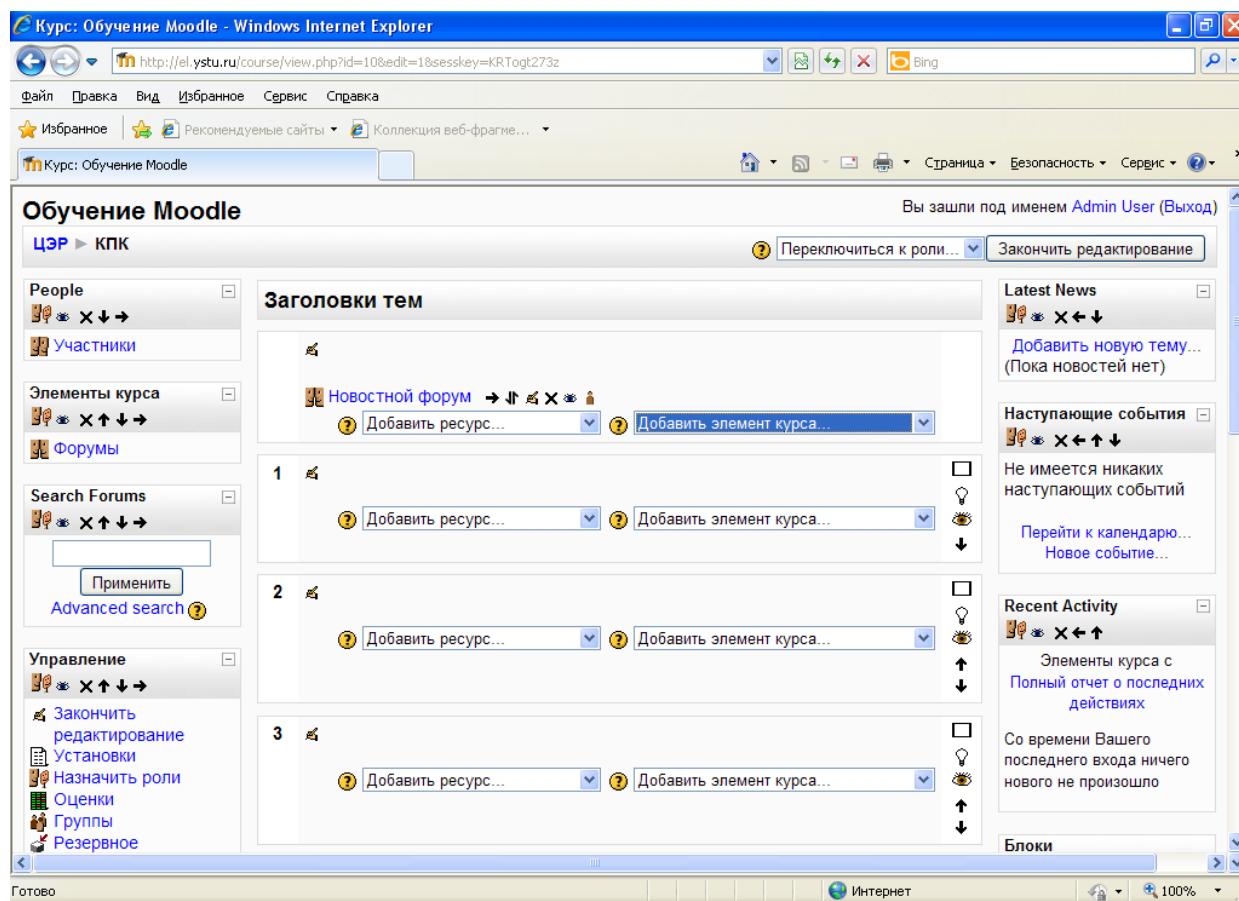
Курс: Обучение Moodle - Windows Internet Explorer

http://el.ystu.ru/course/view.php?id=10&edit=1&sesskey=KRTogt273z

Bing

Файл Правка Вид Избранное Сервис Справка

Избранное Рекомендуемые сайты Коллекция веб-фрагме...

Курс: Обучение Moodle

Страница Безопасность Сервис

Обучение Moodle

Вы зашли под именем Admin User (Выход)

ЦЭР ► КПК

Переключиться к роли... Закончить редактирование

People

Участники

Элементы курса

Форумы

Search Forums

Применить

Advanced search

Управление

Закончить редактирование

Установки

Назначить роли

Оценки

Группы

Резервное

Заголовки тем

Новостной форум

Добавить ресурс... Добавить элемент курса...

1

Добавить ресурс... Добавить элемент курса...

2

Добавить ресурс... Добавить элемент курса...

3

Добавить ресурс... Добавить элемент курса...

Latest News

Добавить новую тему...

(Пока новостей нет)

Наступающие события

Не имеется никаких наступающих событий

Перейти к календарю...

Новое событие...

Recent Activity

Элементы курса с

Полный отчет о последних действиях

Со времени Вашего последнего входа ничего нового не произошло

Блоки

Готово

Интернет

100%